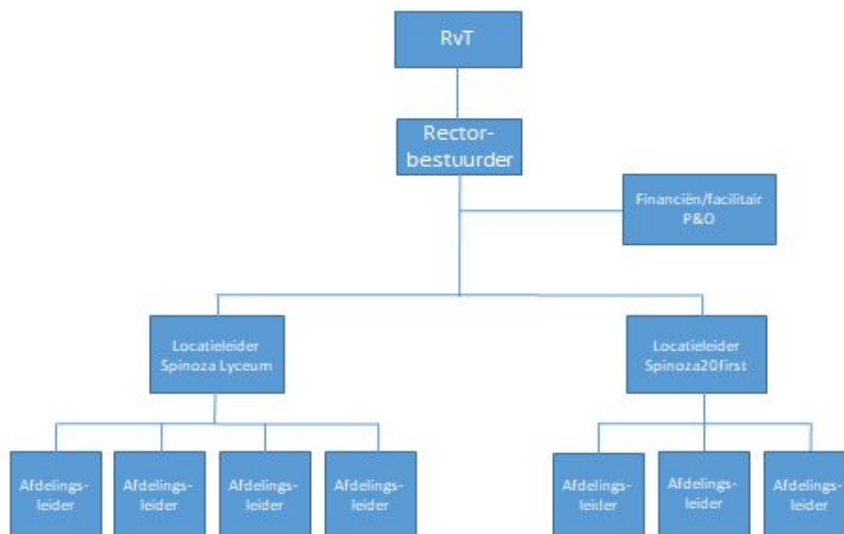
RvT

Rector-bestuurder

Financiën/facilitair
P&O

Locatieleider
Spinoza Lyceum

Locatieleider
Spinoza20first

Afdelings-leider

Afdelings-leider

Afdelings-leider

Afdelings-leider

Afdelings-leider

Afdelings-leider

Afdelings-leider